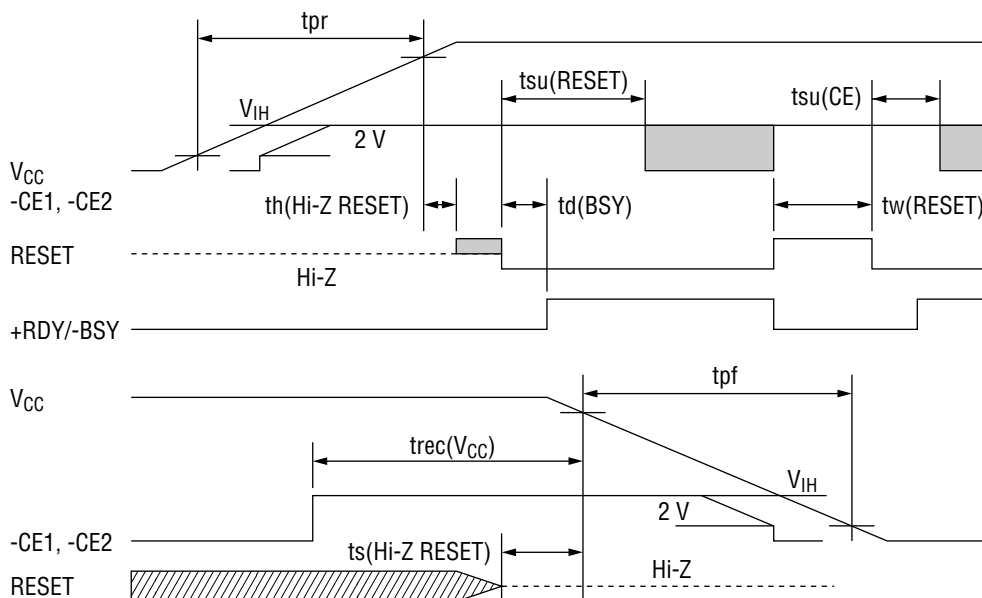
tpr

tsu(RESET)

tsu(CE)

$V_{IH}$

2 V

$V_{CC}$

-CE1, -CE2

th(Hi-Z RESET)

td(BSY)

tw(RESET)

RESET

Hi-Z

+RDY/-BSY

tpf

$V_{CC}$

trec($V_{CC}$)

$V_{IH}$

2 V

-CE1, -CE2

ts(Hi-Z RESET)

Hi-Z

RESET